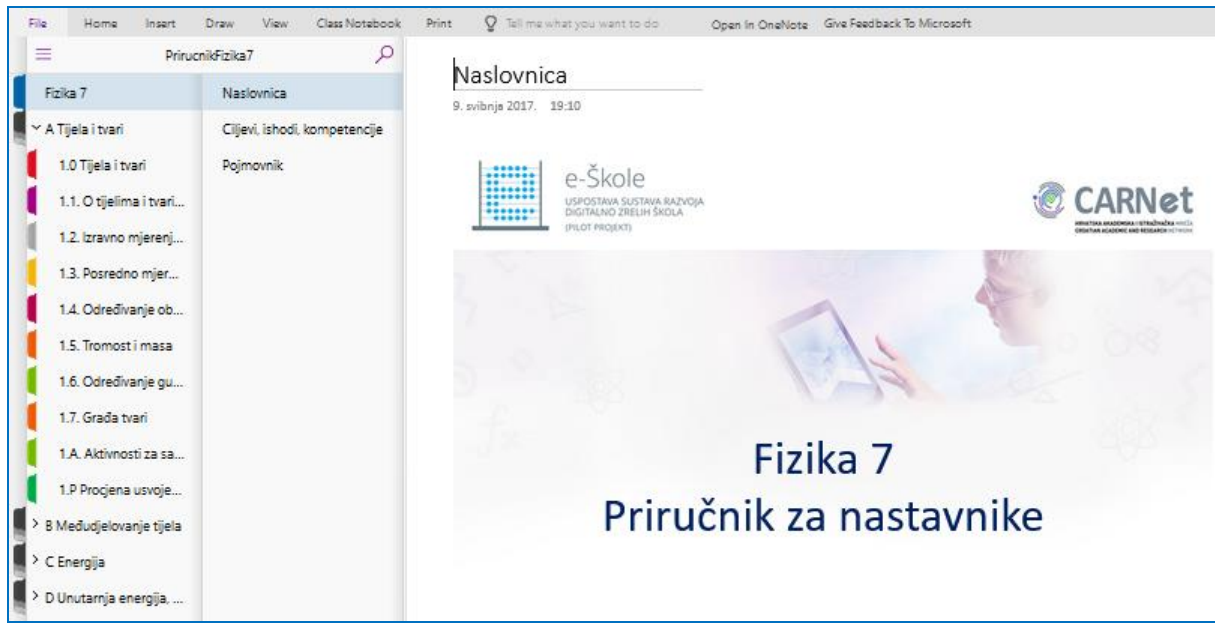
File Home Insert Draw View Class Notebook Print Tell me what you want to do Open In OneNote Give Feedback To Microsoft

PrirucnikFizika7

Fizika 7
A Tijela i tvari
1.0 Tijela i tvari
1.1. O tijelima i tvari...
1.2. Izravno mjerenj...
1.3. Posredno mjer...
1.4. Određivanje ob...
1.5. Tromost i masa
1.6. Određivanje gu...
1.7. Građa tvari
1.A. Aktivnosti za sa...
1.P Procjena usvoje...
B Međudjelovanje tijela
C Energija
D Unutarnja energija, ...

Naslovnica
Ciljevi, ishodi, kompetencije
Pojmovnik

Naslovnica
9. svibnja 2017. 19:10

e-Škole
USPOSTAVA SUSTAVA RAZVOJA DIGITALNO ZRELIH ŠKOLA (PILOT PROJEKT)

CARNet
HRVATSKA AKADEMSKA I ISTRAŽIVAČKA MREŽA CROATIAN ACADEMIC AND RESEARCH NETWORK

Fizika 7
Priručnik za nastavnike